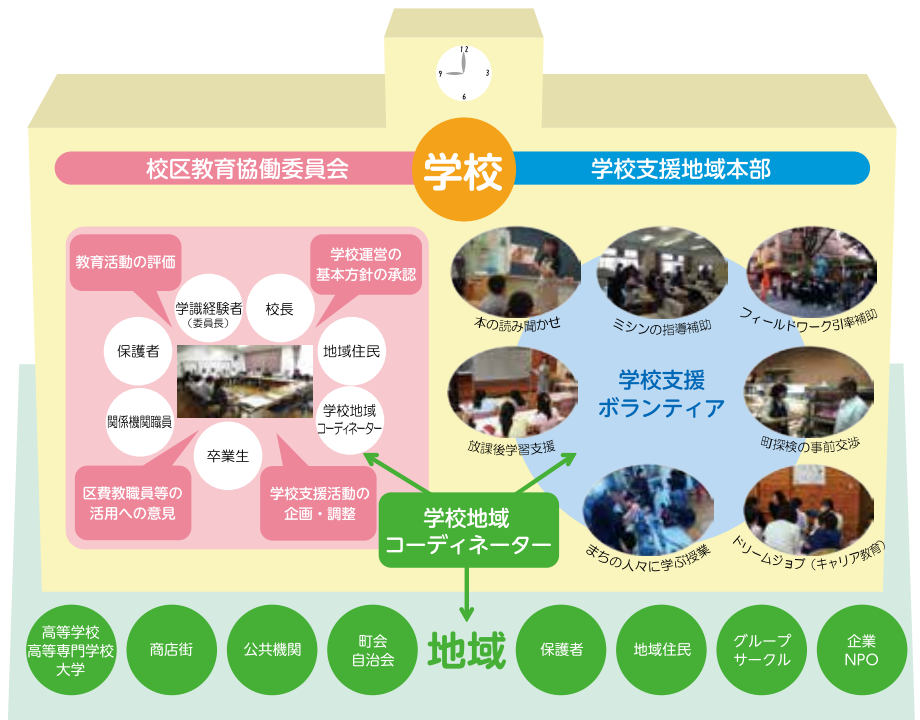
12
9
3
6

校区教育協働委員会

学校

学校支援地域本部

教育活動の評価

学校運営の基本方針の承認

学識経験者
(委員長)

校長

保護者

地域住民

関係機関職員

学校地域コーディネーター

卒業生

区費教職員等の活用への意見

学校支援活動の企画・調整

本の読み聞かせ

ミシンの指導補助

フィールドワーク引率補助

放課後学習支援

学校支援
ボランティア

町探検の事前交渉

まちの人々に学ぶ授業

ドリームジョブ(キャリア教育)

学校地域
コーディネーター

高等学校
高等専門学校
大学

商店街

公共機関

町会
自治会

地域

保護者

地域住民

グループ
サークル

企業
NPO